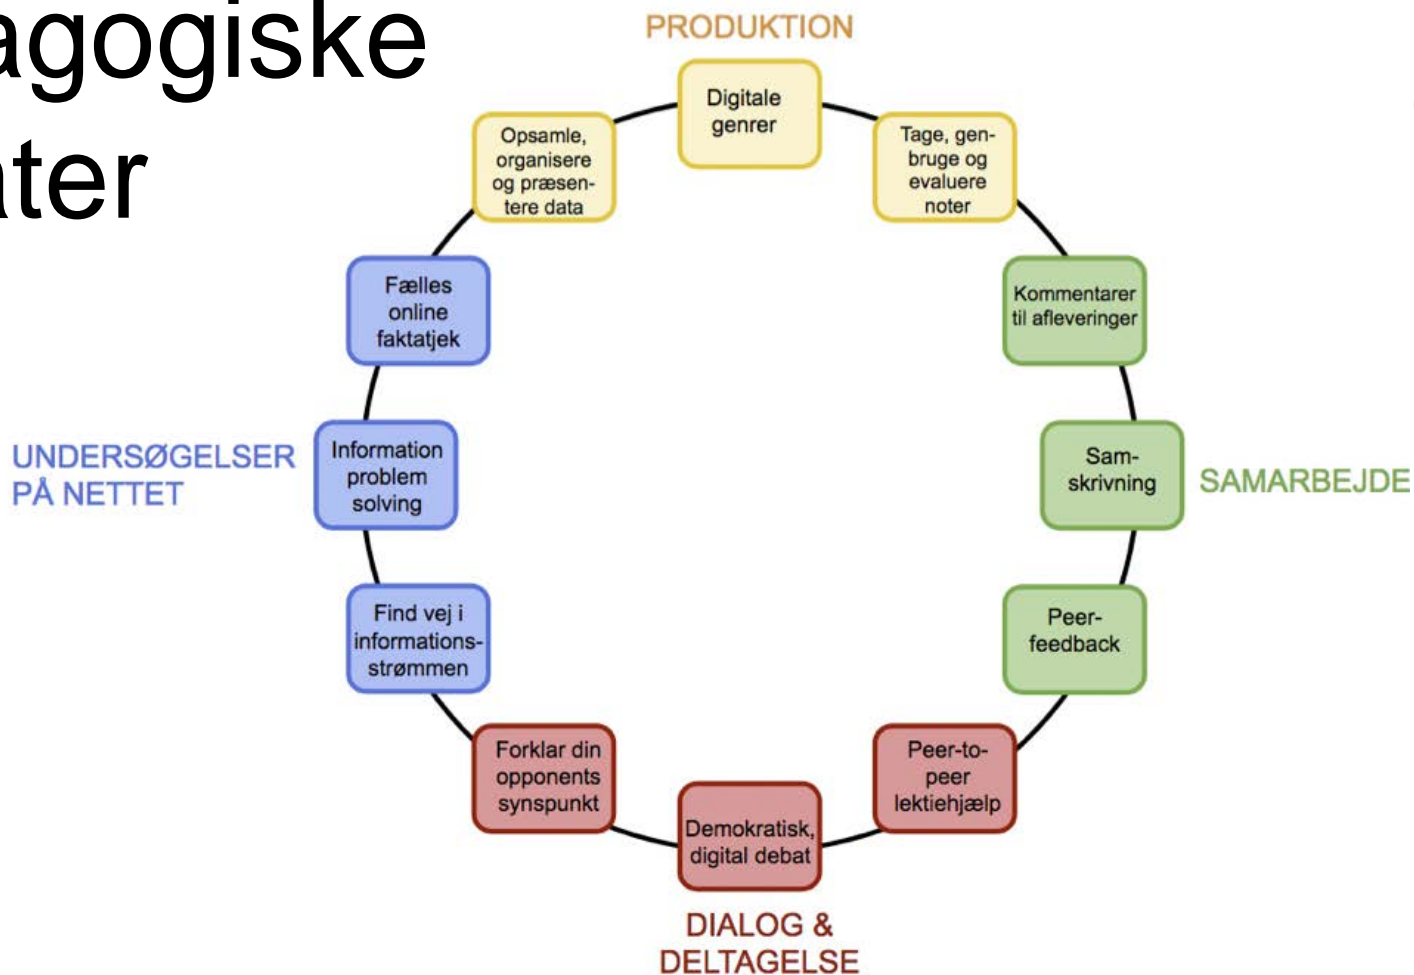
agogiske
ter

PRODUKTION

Digitale genrer

Tage, genbruge og evaluere noter

Kommentarer til afleveringer

Samskrivning

SAMARBEJDE

Peerfeedback

Peer-to-peer lektiehjælp

Demokratisk, digital debat

DIALOG & DELTAGELSE

Forklar din opponents synspunkt

Find vej i informationsstrømmen

Information problem solving

UNDERSØGELSER PÅ NETTET

Fælles online faktatjek

Opsamle, organisere og præsentere data